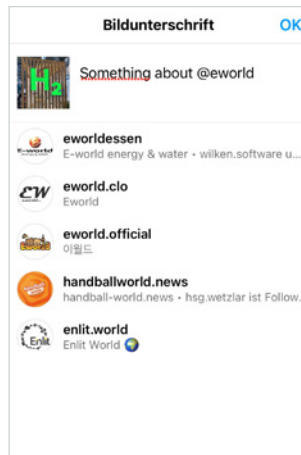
Bildunterschrift
OK

H2

Something about @eworld

eworldessen
E-world energy & water • wilken.software u...

eworld.clo
Eworld

eworld.official
이월드

handballworld.news
handball-world.news • hsg.wetzlar ist Follow...

enlit.world
Enlit World 🌍